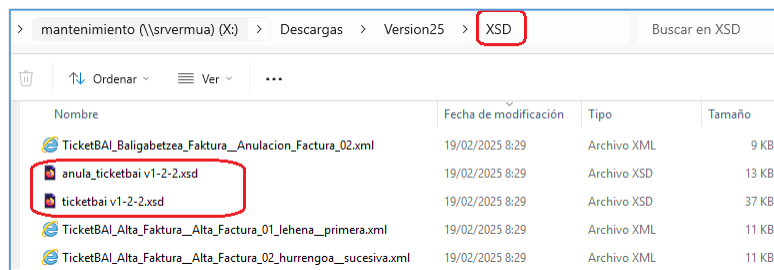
> mantenimiento (\\srvermua) (X:) > Descargas > Version25 > XSD

Buscar en XSD

Ordenar

Ver

...

| Nombre | Fecha de modificación | Tipo | Tamaño |
|---|---|---|---|
| TicketBAI_Baligabetzea_Faktura__Anulacion_Factura_02.xml | 19/02/2025 8:29 | Archivo XML | 9 KB |
| anula_ticketbai v1-2-2.xsd | 19/02/2025 8:29 | Archivo XSD | 13 KB |
| ticketbai v1-2-2.xsd | 19/02/2025 8:29 | Archivo XSD | 37 KB |
| TicketBAI_Alta_Faktura__Alta_Factura_01_lehena__primera.xml | 19/02/2025 8:29 | Archivo XML | 11 KB |
| TicketBAI_Alta_Faktura__Alta_Factura_02_hurrengoa__sucesiva.xml | 19/02/2025 8:29 | Archivo XML | 11 KB |